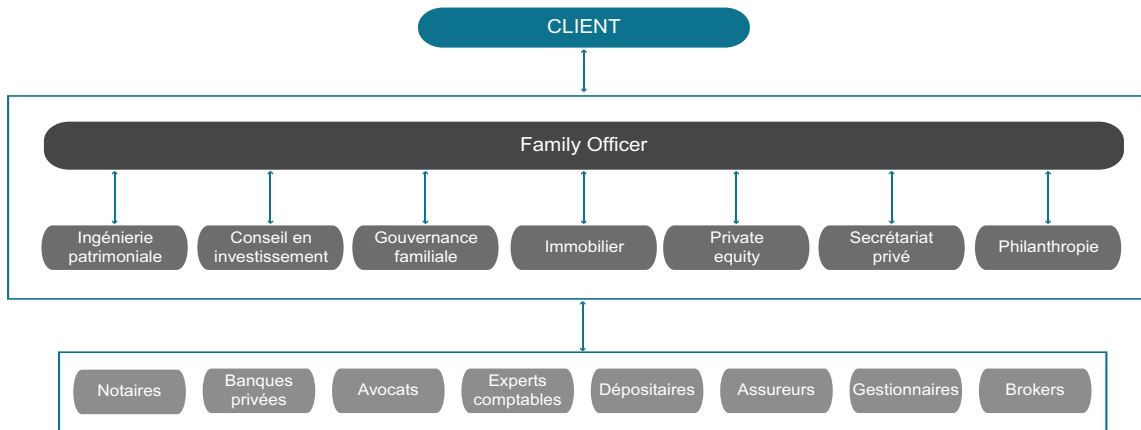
CLIENT

Family Officer

Ingénierie patrimoniale

Conseil en investissement

Gouvernance familiale

Immobilier

Private equity

Secrétariat privé

Philanthropie

Notaires

Banques privées

Avocats

Experts comptables

Dépositaires

Assureurs

Gestionnaires

Brokers